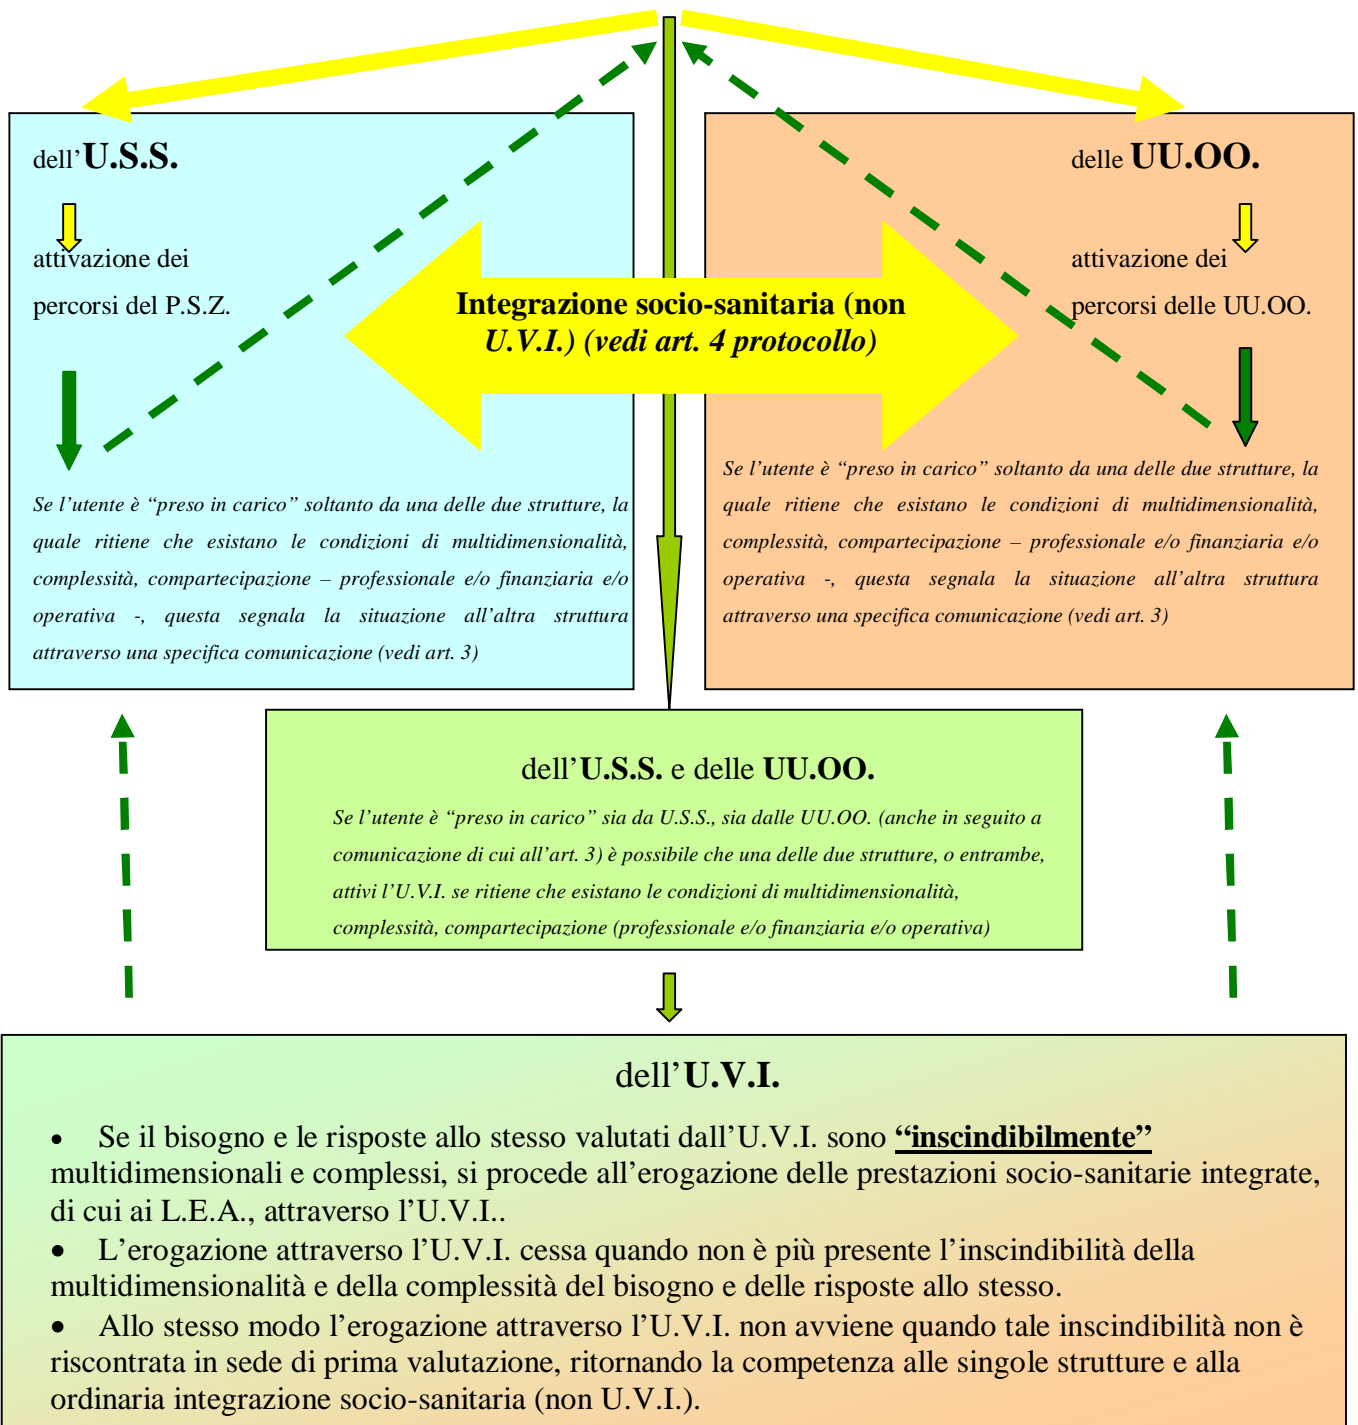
dell'**U.S.S.**

attivazione dei percorsi del P.S.Z.

*Se l'utente è "preso in carico" soltanto da una delle due strutture, la quale ritiene che esistano le condizioni di multidimensionalità, complessità, compartecipazione – professionale e/o finanziaria e/o operativa -, questa segnala la situazione all'altra struttura attraverso una specifica comunicazione (vedi art. 3)*

**Integrazione socio-sanitaria (non *U.V.I.) (vedi art. 4 protocollo)***

delle **UU.OO.**

attivazione dei percorsi delle UU.OO.

*Se l'utente è "preso in carico" soltanto da una delle due strutture, la quale ritiene che esistano le condizioni di multidimensionalità, complessità, compartecipazione – professionale e/o finanziaria e/o operativa -, questa segnala la situazione all'altra struttura attraverso una specifica comunicazione (vedi art. 3)*

dell'**U.S.S.** e delle **UU.OO.**

*Se l'utente è "preso in carico" sia da U.S.S., sia dalle UU.OO. (anche in seguito a comunicazione di cui all'art. 3) è possibile che una delle due strutture, o entrambe, attivi l'U.V.I. se ritiene che esistano le condizioni di multidimensionalità, complessità, compartecipazione (professionale e/o finanziaria e/o operativa)*

dell'**U.V.I.**

• Se il bisogno e le risposte allo stesso valutati dall'U.V.I. sono **"inscindibilmente"** multidimensionali e complessi, si procede all'erogazione delle prestazioni socio-sanitarie integrate, di cui ai L.E.A., attraverso l'U.V.I..
• L'erogazione attraverso l'U.V.I. cessa quando non è più presente l'inscindibilità della multidimensionalità e della complessità del bisogno e delle risposte allo stesso.
• Allo stesso modo l'erogazione attraverso l'U.V.I. non avviene quando tale inscindibilità non è riscontrata in sede di prima valutazione, ritornando la competenza alle singole strutture e alla ordinaria integrazione socio-sanitaria (non U.V.I.).